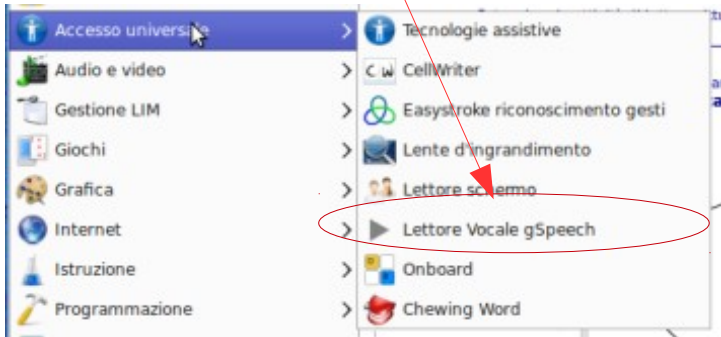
Accesso universale
Audio e video
Gestione LIM
Giochi
Grafica
Internet
Istruzione
Programmazione

Tecnologie assistive
CellWriter
Easystroke riconoscimento gesti
Lente d'ingrandimento
Lettore schermo
Lettore Vocale gSpeech
Onboard
Chewing Word